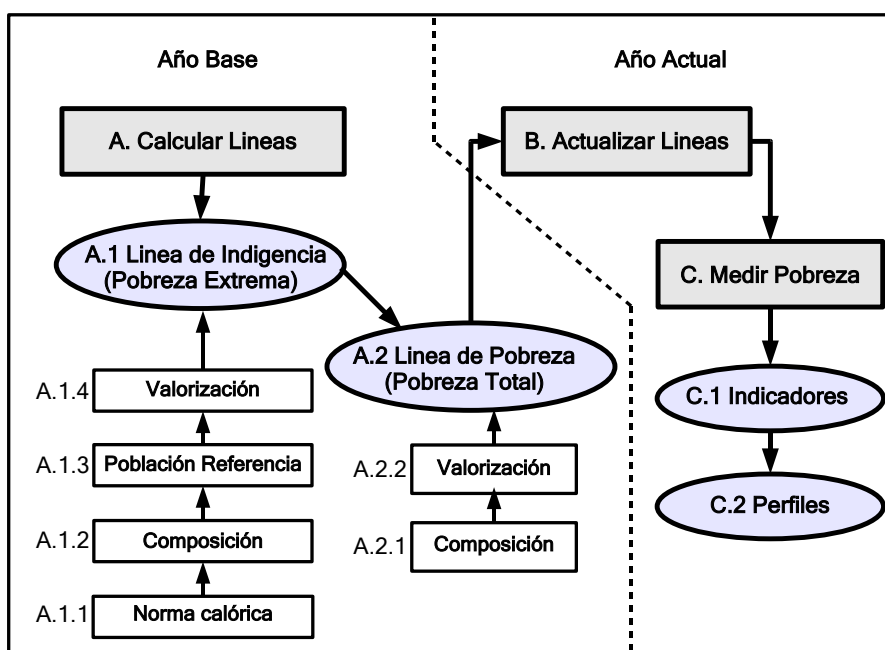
Año Base

Año Actual

A. Calcular Lineas

B. Actualizar Lineas

A.1 Linea de Indigencia (Pobreza Extrema)

C. Medir Pobreza

A.2 Linea de Pobreza (Pobreza Total)

A.1.4 Valorización

C.1 Indicadores

A.1.3 Población Referencia

A.2.2 Valorización

C.2 Perfiles

A.1.2 Composición

A.2.1 Composición

A.1.1 Norma calórica